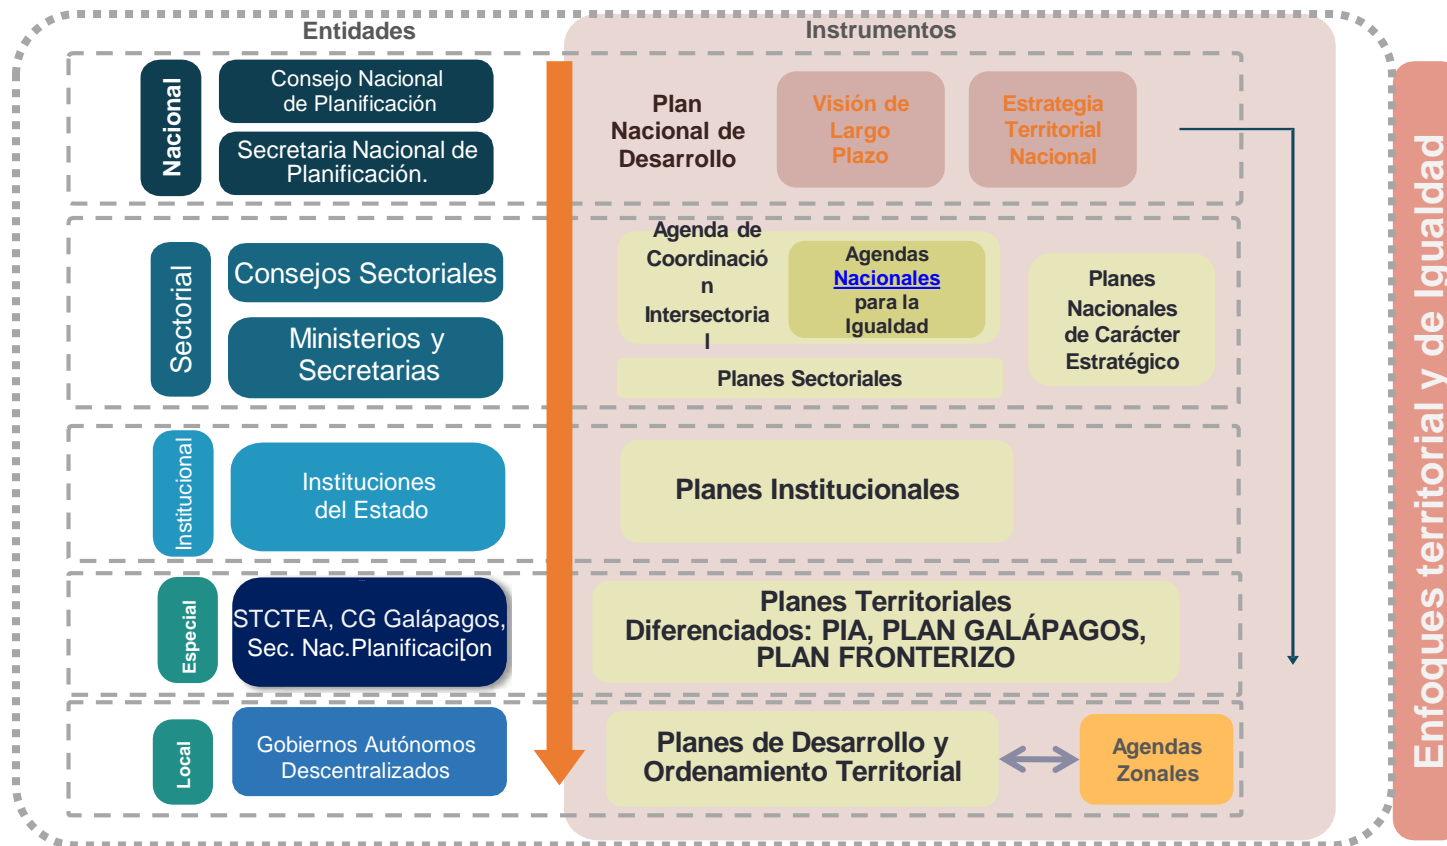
Entidades

Instrumentos

Nacional

Consejo Nacional de Planificación

Secretaria Nacional de Planificación.

Plan Nacional de Desarrollo

Visión de Largo Plazo

Estrategia Territorial Nacional

Sectorial

Consejos Sectoriales

Ministerios y Secretarias

Agenda de Coordinación Intersectorial

Agendas Nacionales para la Igualdad

Planes Nacionales de Carácter Estratégico

Planes Sectoriales

Institucional

Instituciones del Estado

Planes Institucionales

Especial

STCTEA, CG Galápagos, Sec. Nac.Planificaci[on

Planes Territoriales Diferenciados: PIA, PLAN GALÁPAGOS, PLAN FRONTERIZO

Local

Gobiernos Autónomos Descentralizados

Planes de Desarrollo y Ordenamiento Territorial

Agendas Zonales

Enfoques territorial y de Igualdad